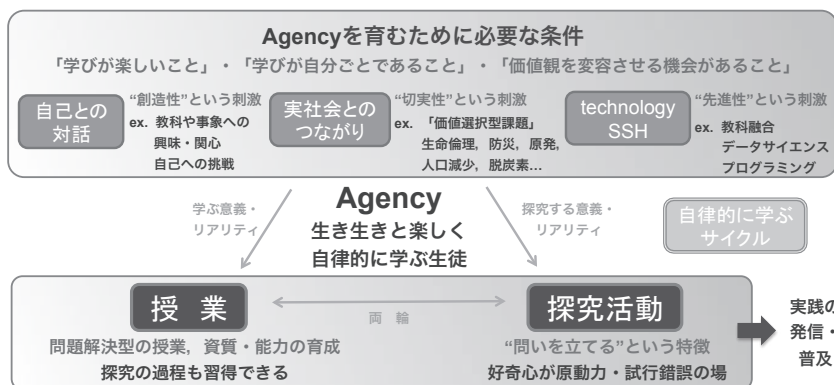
Agencyを育むために必要な条件

「学びが楽しいこと」・「学びが自分ごとであること」・「価値観を変容させる機会があること」

自己との対話

"創造性"という刺激
ex. 教科や事象への興味・関心
自己への挑戦

実社会とのつながり

"切実性"という刺激
ex. 「価値選択型課題」
生命倫理，防災，原発，人口減少，脱炭素…

technology SSH

"先進性"という刺激
ex. 教科融合
データサイエンス
プログラミング

学ぶ意義・リアリティ

Agency
生き生きと楽しく
自律的に学ぶ生徒

探究する意義・リアリティ

自律的に学ぶサイクル

授 業

両 輪

探究活動

問題解決型の授業，資質・能力の育成
探究の過程も習得できる

"問いを立てる"という特徴
好奇心が原動力・試行錯誤の場

実践の
発信・
普及